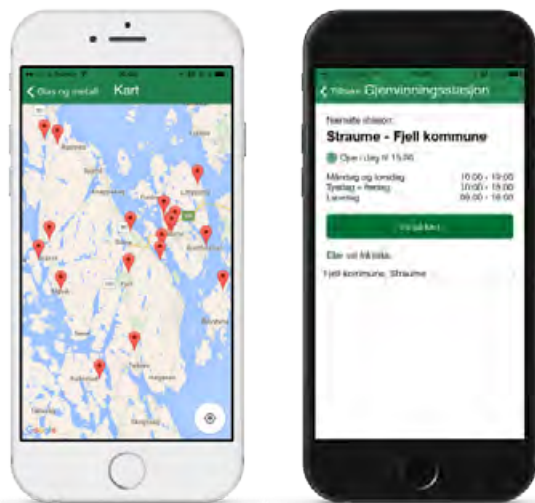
Glas og metall Kart

Google

Tilbake Gjenvinningsstasjon

Nærmeste stasjon:

Straume - Fjell kommune

Open i dag til 15:00

| Måndag og onsdag | 10:00 - 19:00 |
|---|---|
| Tysdag - fredag | 07:00 - 15:00 |
| Laurdag | 09:00 - 15:00 |

Vis på kart

Eller vel frå lista:

Fjell kommune, Straume